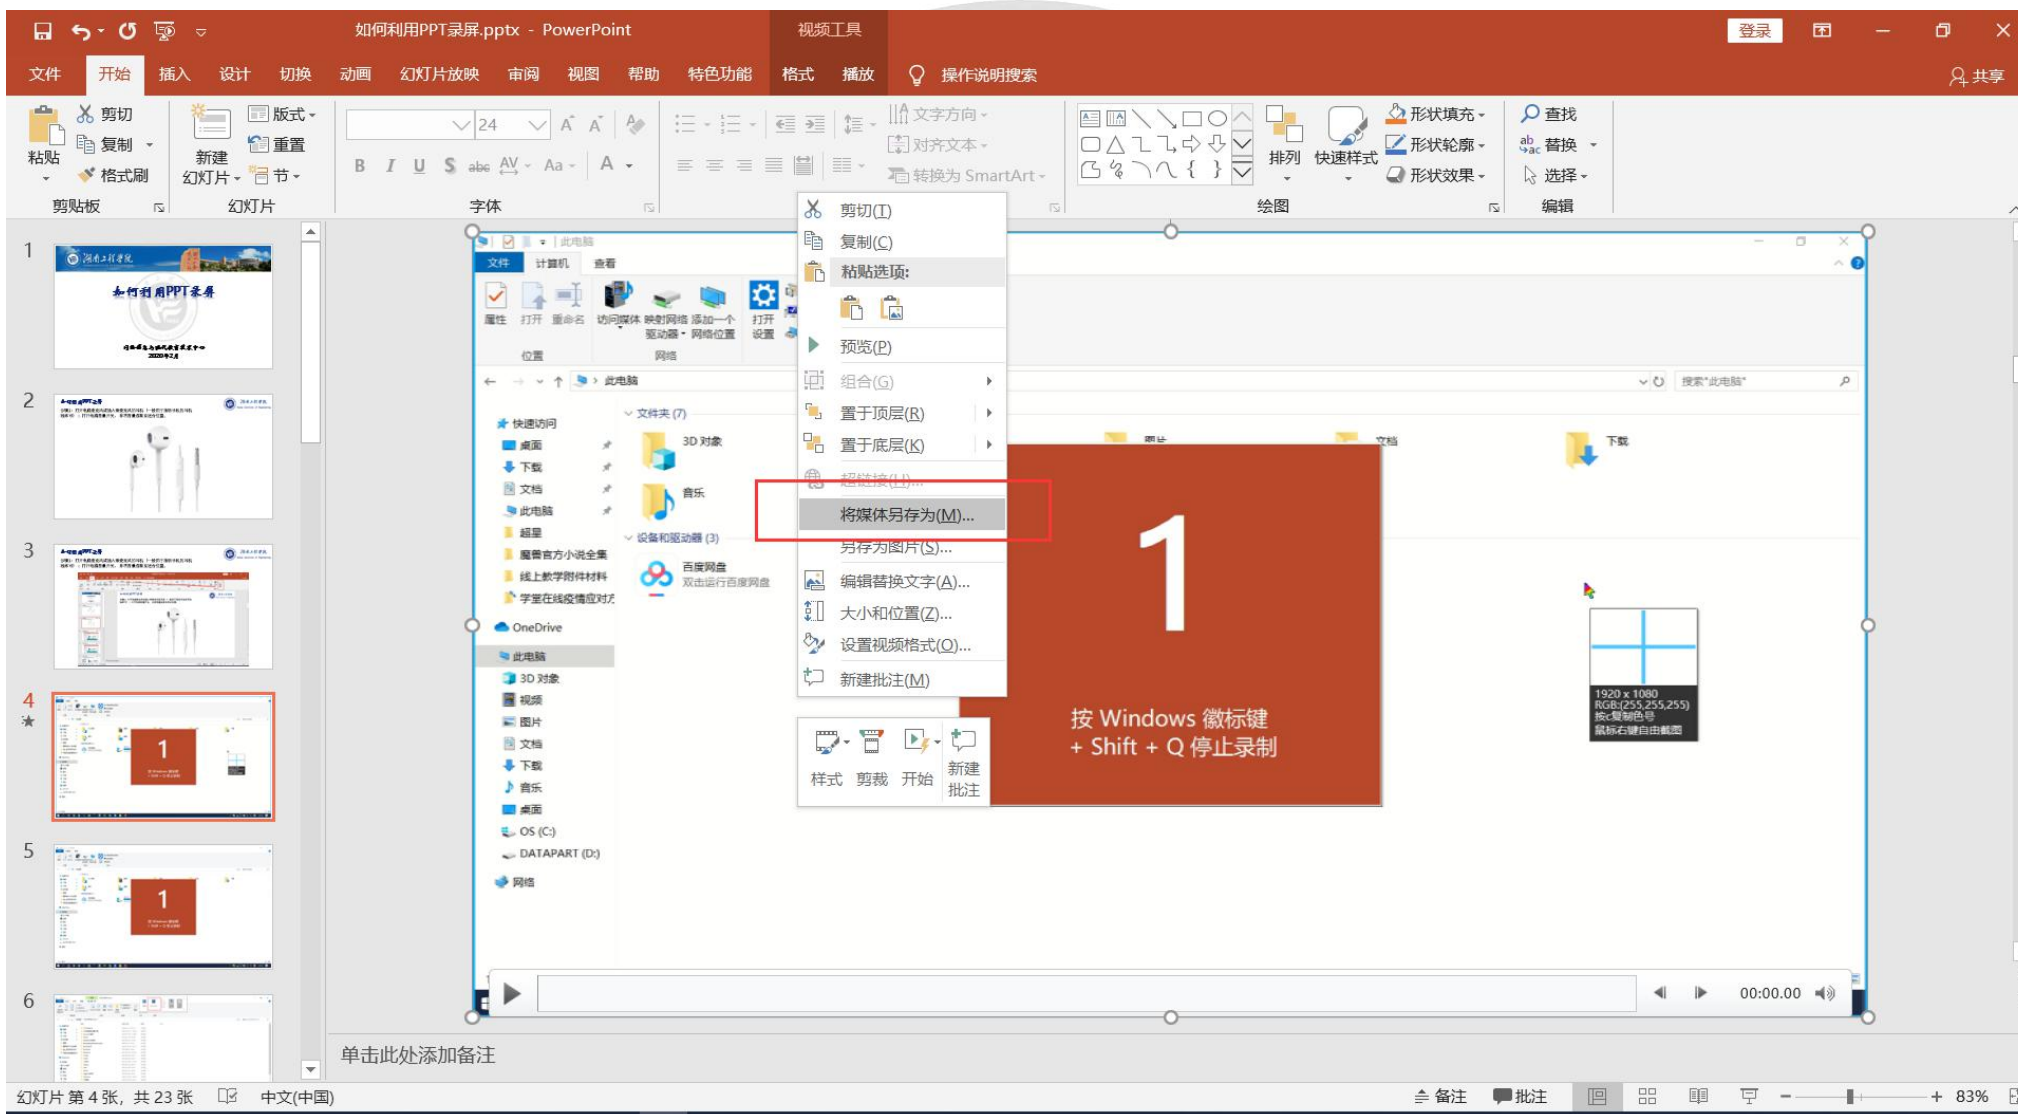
如何利用PPT录屏.pptx - PowerPoint 视频工具 登录

文件 开始 插入 设计 切换 动画 幻灯片放映 审阅 视图 帮助 特色功能 格式 播放 操作说明搜索 共享

剪切 复制 格式刷 粘贴 剪贴板
新建幻灯片 版式 重置 节 幻灯片
24 字体
文字方向 对齐文本 转换为 SmartArt
排列 快速样式 形状填充 形状轮廓 形状效果 绘图
查找 替换 选择 编辑

1
湖南工程学院
如何利用PPT录屏
2020年2月
2
3
4
5
6

剪切(T)
复制(C)
粘贴选项:
预览(P)
组合(G)
置于顶层(R)
置于底层(K)
超链接(H)...
将媒体另存为(M)...
另存为图片(S)...
编辑替换文字(A)...
大小和位置(Z)...
设置视频格式(O)...
新建批注(M)

样式 剪裁 开始 新建批注

此电脑
文件 计算机 查看
属性 打开 重命名 访问媒体 映射网络驱动器 添加一个网络位置 打开设置
位置 网络
此电脑
搜索"此电脑"
快速访问
桌面
下载
文档
此电脑
超星
魔兽官方小说全集
线上教学附件材料
学堂在线疫情应对
OneDrive
此电脑
3D 对象
视频
图片
文档
下载
音乐
桌面
OS (C:)
DATAPART (D:)
网络
文件夹 (7)
3D 对象
音乐
图片
文档
下载
设备和驱动器 (3)
百度网盘
双击运行百度网盘

1
按 Windows 徽标键
+ Shift + Q 停止录制

1920 x 1080
RGB:(255,255,255)
按c复制色号
鼠标右键自由截图

00:00.00

单击此处添加备注

幻灯片 第 4 张，共 23 张 中文(中国) 备注 批注 83%